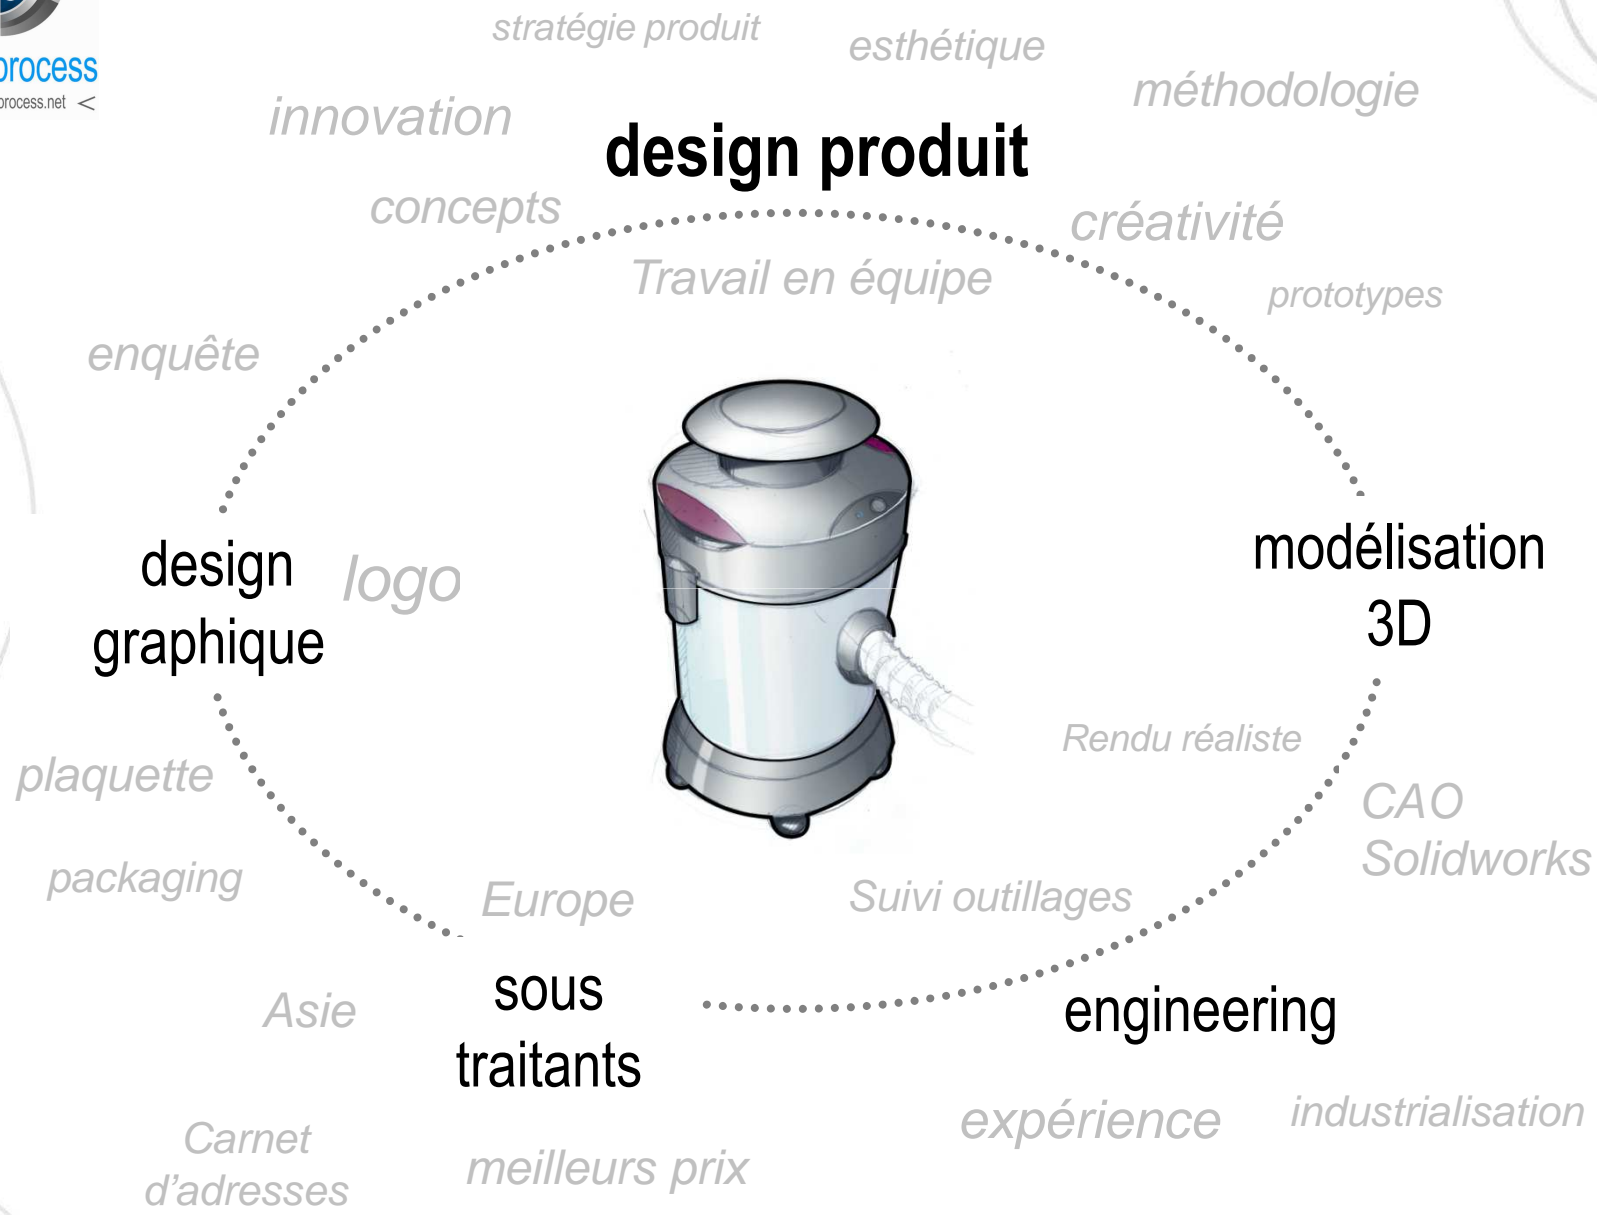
process
process.net <

stratégie produit

esthétique

méthodologie

innovation

design produit

concepts

créativité

Travail en équipe

prototypes

enquête

design graphique

logo

modélisation 3D

Rendu réaliste

plaquette

CAO Solidworks

packaging

Europe

Suivi outillages

Asie

sous traitants

engineering

Carnet d'adresses

meilleurs prix

expérience

industrialisation